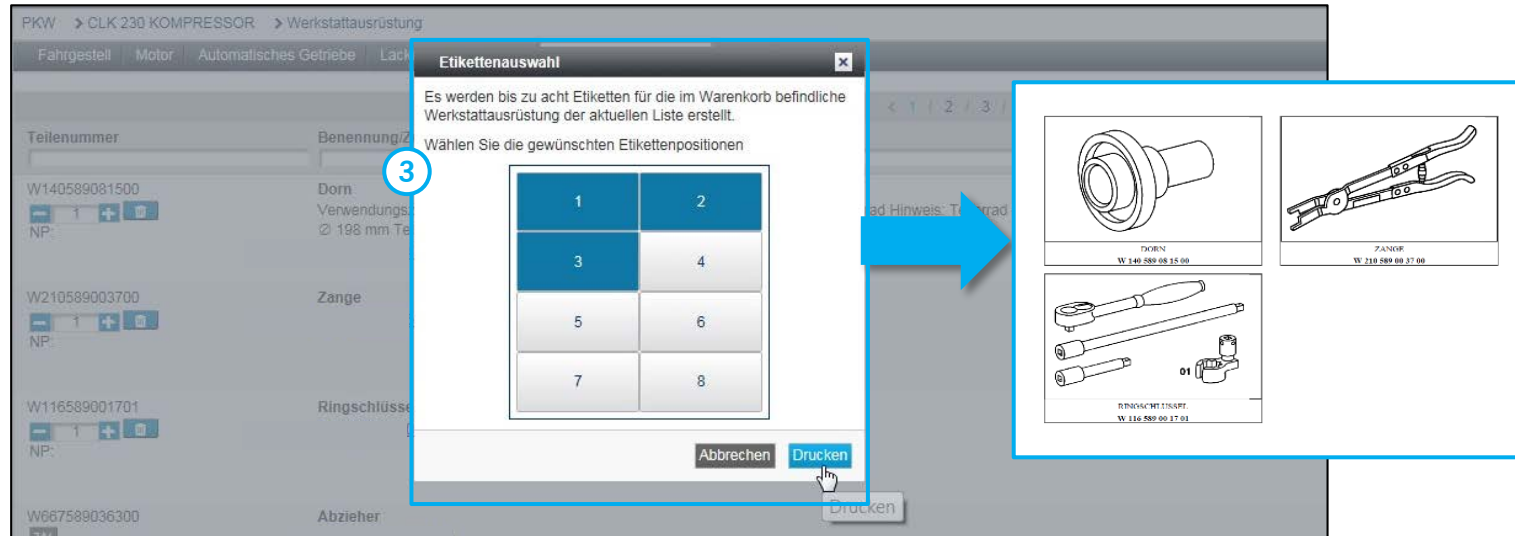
PKW > CLK 230 KOMPRESSOR > Werkstattausrüstung

Fahrgestell Motor Automatisches Getriebe Lack

< 1 / 2 / 3 /

Teilenummer

Benennung/Z

W140589081500

Dorn

Verwendungs

∅ 198 mm Te

NP:

rad Hinweis: Te rrad

W210589003700

Zange

NP:

W116589001701

Ringschlüsse

NP:

W667589036300

Abzieher

Drucken

Etikettenauswahl

Es werden bis zu acht Etiketten für die im Warenkorb befindliche Werkstattausrüstung der aktuellen Liste erstellt.

Wählen Sie die gewünschten Etikettenpositionen

3

| 1 | 2 |
|---|---|
| 3 | 4 |
| 5 | 6 |
| 7 | 8 |

Abbrechen Drucken

DORN
W 140 589 08 15 00

ZANGE
W 210 589 00 37 00

01

RINGSCHLUSSEL
W 116 589 00 17 01